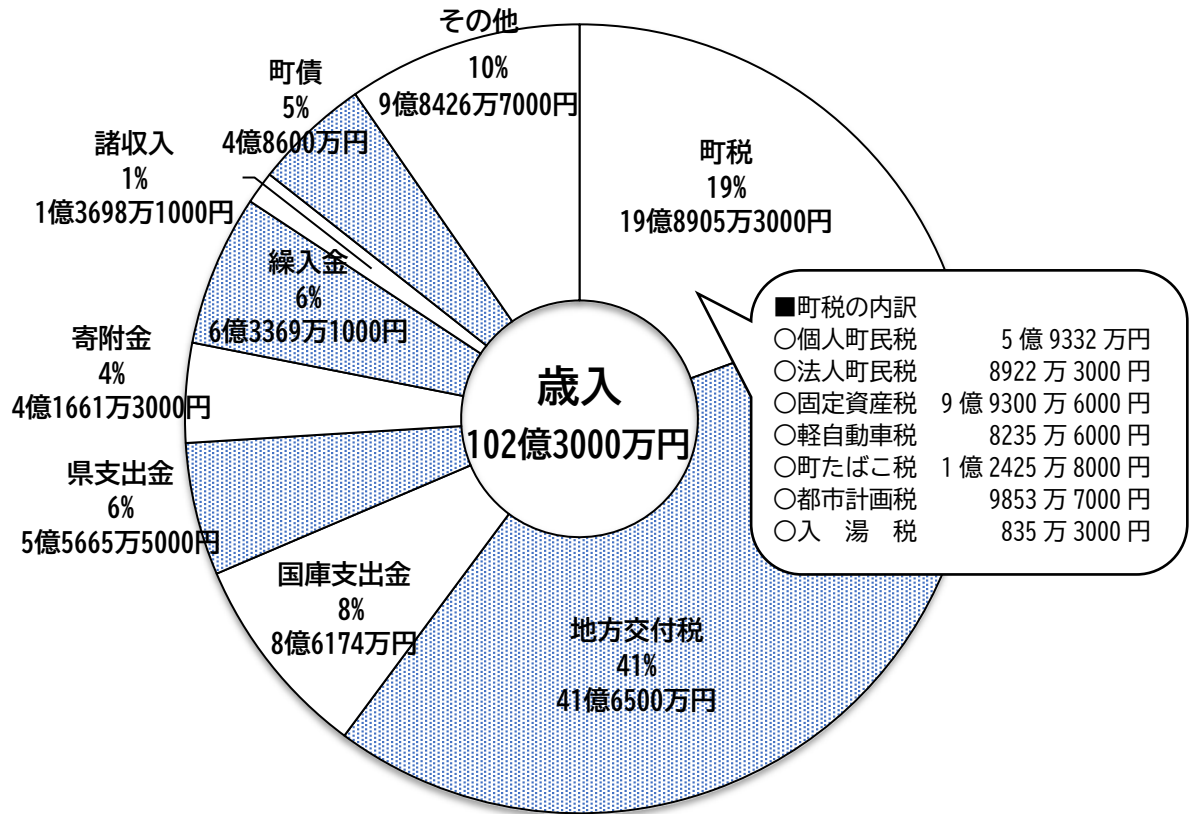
その他
10%
9億8426万7000円

町債
5%
4億8600万円

諸収入
1%
1億3698万1000円

町税
19%
19億8905万3000円

繰入金
6%
6億3369万1000円

■町税の内訳
○個人町民税　5億9332万円
○法人町民税　8922万3000円
○固定資産税　9億9300万6000円
○軽自動車税　8235万6000円
○町たばこ税　1億2425万8000円
○都市計画税　9853万7000円
○入湯税　835万3000円

寄附金
4%
4億1661万3000円

歳入
102億3000万円

県支出金
6%
5億5665万5000円

国庫支出金
8%
8億6174万円

地方交付税
41%
41億6500万円